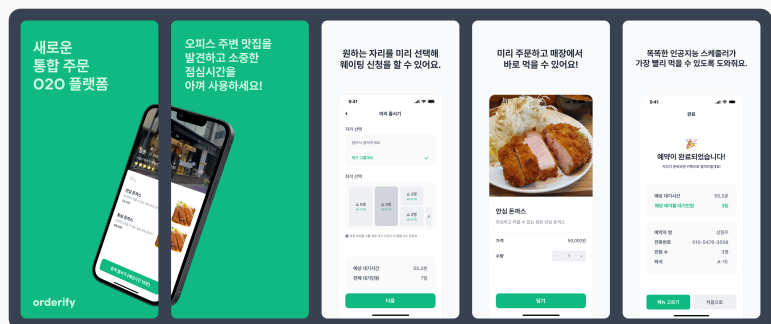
새로운
통합 주문
O2O 플랫폼

orderify

오피스 주변 맛집을
발견하고 소중한
점심시간을
아껴 사용하세요!

원하는 자리를 미리 선택해
웨이팅 신청을 할 수 있어요.

9:41

자리 선택

다음

미리 주문하고 매장에서
바로 먹을 수 있어요.

안심 돈까스

담기

똑똑한 인공지능 스케줄러가
가장 빨리 먹을 수 있도록 도와줘요.

9:41

예약이 완료되었습니다!

예상 대기시간
55.2분

3팀

메뉴 고르기
처음으로